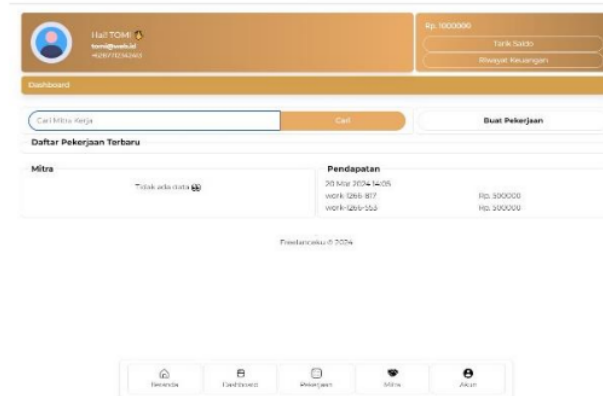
Hai! TOMI 👋
tomi@web.id
+6287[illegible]

Rp. 1000000
Tarik Saldo
Riwayat Keuangan

Dashboard

Cari Mitra Kerja
Cari
Buat Pekerjaan

Daftar Pekerjaan Terbaru

Mitra
Tidak ada data 😞

Pendapatan
20 Mar 2024 14:05
work-1266-817 Rp. 500000
work-1266-553 Rp. 500000

Freelancerku © 2024

Beranda
Dashboard
Pekerjaan
Mitra
Akun